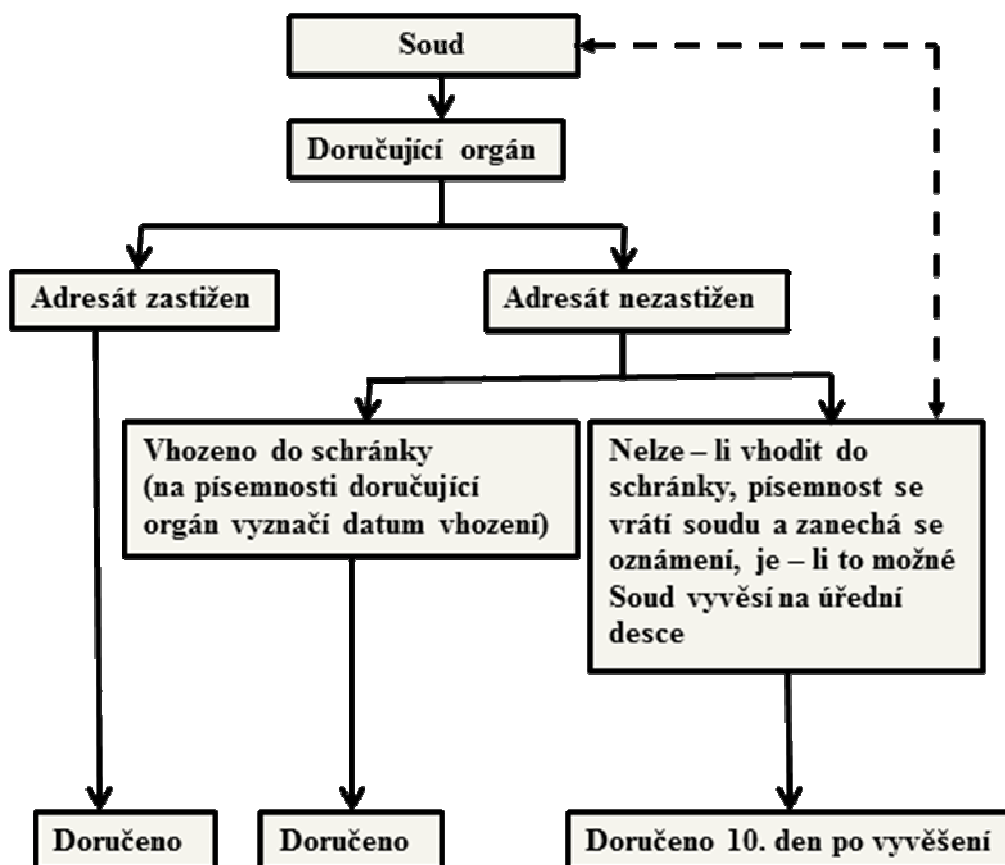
Soud

Doručující orgán

Adresát zastižen

Adresát nezastižen

Vhozeno do schránky (na písemnosti doručující orgán vyznačí datum vhození)

Nelze – li vhodit do schránky, písemnost se vrátí soudu a zanechá se oznámení, je – li to možné Soud vyvěsí na úřední desce

Doručeno

Doručeno

Doručeno 10. den po vyvěšení